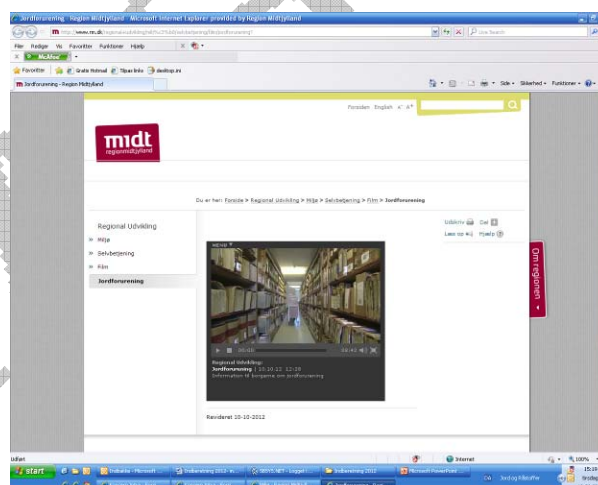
Jordforurening - Region Midtjylland - Microsoft Internet Explorer provided by Region Midtjylland

http://www.rm.dk/regional+udvikling/milj%c3%b8/selvbetjening/film/jordforurening

Live Search

Filer Rediger Vis Favoritter Funktioner Hjælp

McAfee

Favoritter Gratis Hotmail Tilpas links desktop.ini

Jordforurening - Region Midtjylland

Side Sikkerhed Funktioner

Forsiden English A⁻ A⁺

midt regionmidtjylland

Du er her: Forside > Regional Udvikling > Miljø > Selvbetjening > Film > Jordforurening

Regional Udvikling

» Miljø

» Selvbetjening

» Film

Jordforurening

Udskriv Del

Læs op Hjælp

Om regionen

00:00 03:40

Regional Udvikling:
Jordforurening | 10.10.12 12:26
Information til borgerne om jordforurening

Revideret 10-10-2012

Udført

Internet

100%

start

Indbakke - Microsoft ...

Indberetning 2012- ...

SBSYS.NET - Logget ...

Indberetning 2012

Microsoft PowerPoint ...

Jordforurening - Regi...

Søg Skrivebord

15:...